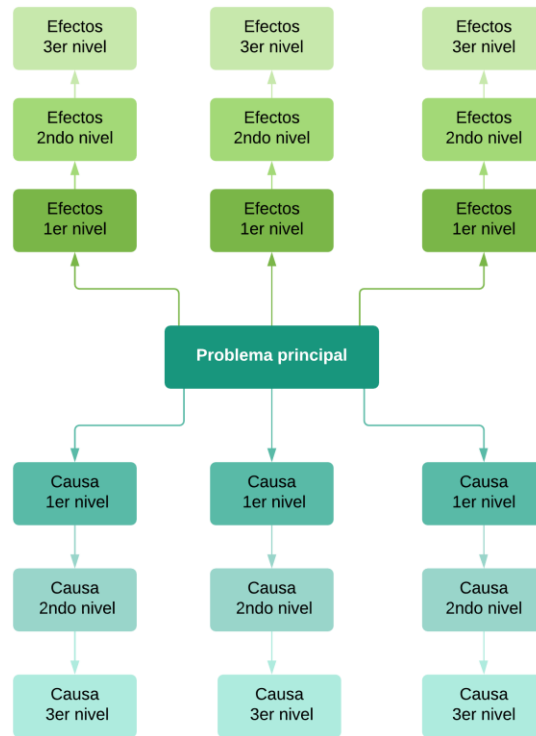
Efectos
3er nivel

Efectos
3er nivel

Efectos
3er nivel

Efectos
2ndo nivel

Efectos
2ndo nivel

Efectos
2ndo nivel

Efectos
1er nivel

Efectos
1er nivel

Efectos
1er nivel

Problema principal

Causa
1er nivel

Causa
1er nivel

Causa
1er nivel

Causa
2ndo nivel

Causa
2ndo nivel

Causa
2ndo nivel

Causa
3er nivel

Causa
3er nivel

Causa
3er nivel